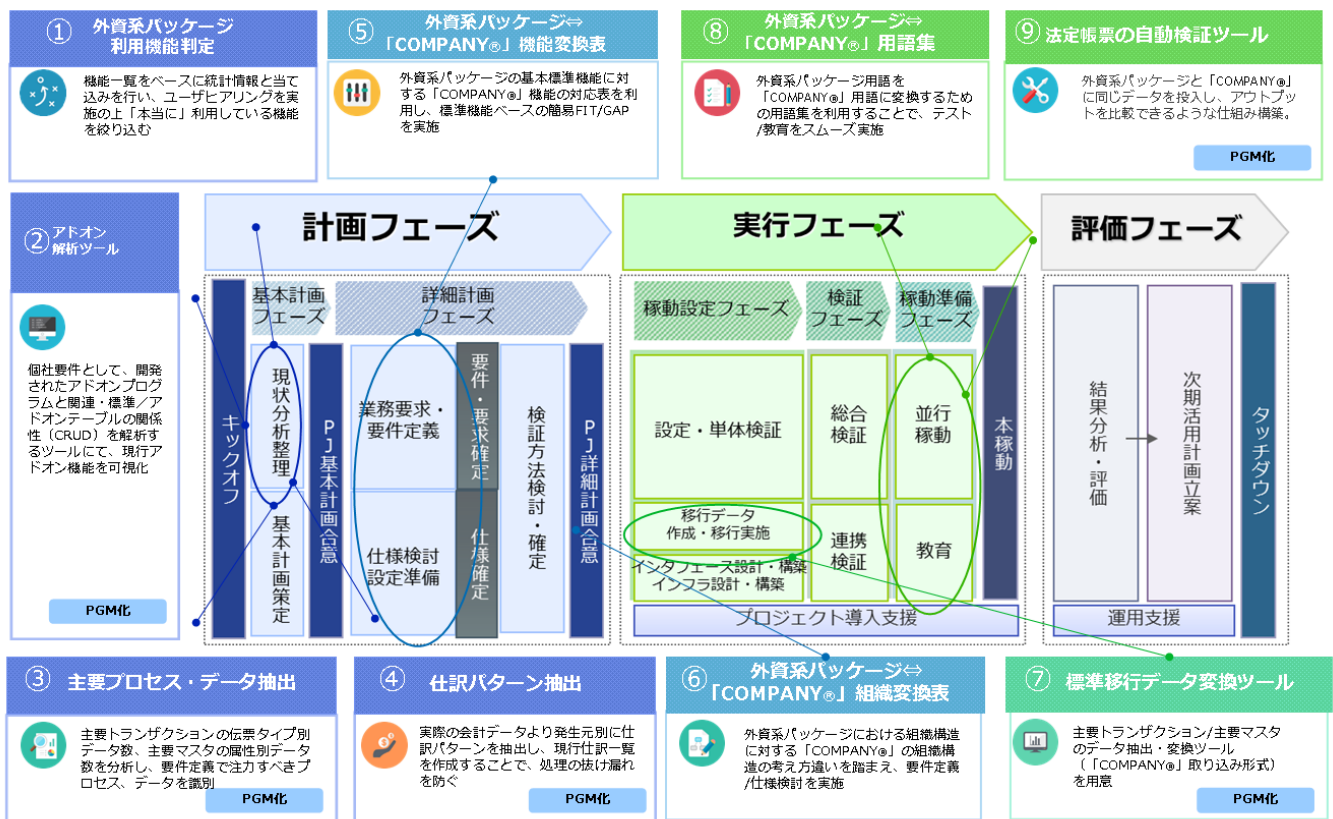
① 外資系パッケージ利用機能判定

機能一覧をベースに統計情報と当て込みを行い、ユーザヒアリングを実施の上「本当に」利用している機能を絞り込む

⑤ 外資系パッケージ⇔「COMPANY®」機能変換表

外資系パッケージの基本標準機能に対する「COMPANY®」機能の対応表を利用し、標準機能ベースの簡易FIT/GAPを実施

⑧ 外資系パッケージ⇔「COMPANY®」用語集

外資系パッケージ用語を「COMPANY®」用語に変換するための用語集を利用することで、テスト/教育をスムーズ実施

⑨ 法定帳票の自動検証ツール

外資系パッケージと「COMPANY®」に同じデータを投入し、アウトプットを比較できるような仕組み構築。

PGM化

② アドオン解析ツール

個社要件として、開発されたアドオンプログラムと関連・標準／アドオンテーブルの関係性（CRUD）を解析するツールにて、現行アドオン機能を可視化

PGM化

計画フェーズ

実行フェーズ

評価フェーズ

キックオフ

基本計画フェーズ

現状分析整理

基本計画策定

PJ基本計画合意

詳細計画フェーズ

業務要求・要件定義

仕様検討設定準備

要件・要求確定

仕様確定

検証方法検討・確定

PJ詳細計画合意

稼動設定フェーズ

設定・単体検証

移行データ作成・移行実施

インタフェース設計・構築 インフラ設計・構築

検証フェーズ

総合検証

連携検証

稼動準備フェーズ

並行稼動

教育

本稼動

プロジェクト導入支援

結果分析・評価

次期活用計画立案

タッチダウン

運用支援

③ 主要プロセス・データ抽出

主要トランザクションの伝票タイプ別データ数、主要マスタの属性別データ数を分析し、要件定義で注力すべきプロセス、データを識別

PGM化

④ 仕訳パターン抽出

実際の会計データより発生元別に仕訳パターンを抽出し、現行仕訳一覧を作成することで、処理の抜け漏れを防ぐ

PGM化

⑥ 外資系パッケージ⇔「COMPANY®」組織変換表

外資系パッケージにおける組織構造に対する「COMPANY®」の組織構造の考え方違いを踏まえ、要件定義/仕様検討を実施

⑦ 標準移行データ変換ツール

主要トランザクション/主要マスタのデータ抽出・変換ツール（「COMPANY®」取り込み形式）を用意

PGM化